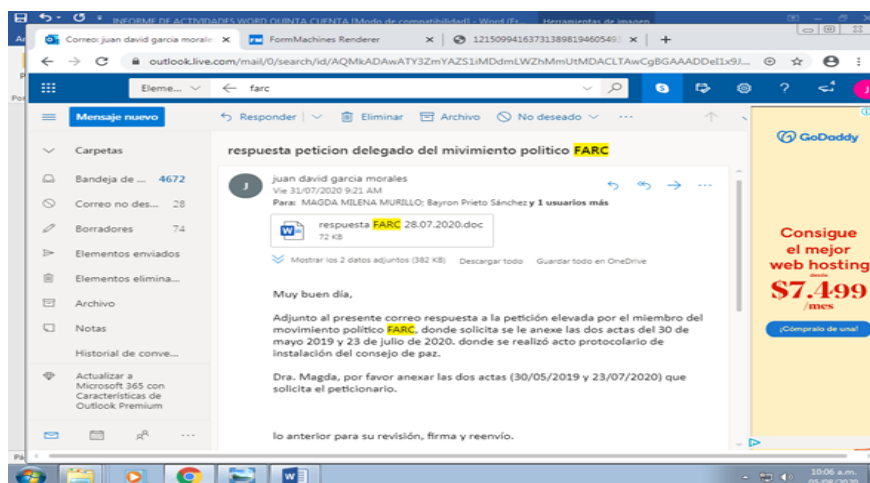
INFORME DE ACTIVIDADES WORD QUINTA CUENTA [Modo de compatibilidad] - Word (F... Herramientas de imagen

Correo: juan david garcia morale × FormMachines Renderer × 12150994163731389819460549... × +

outlook.live.com/mail/0/search/id/AQMkADAwATY3ZmYAZS1iMDdmLWZhMmUtMDACLTAwCgBGAAADDel1x9J...

Eleme... farc

Mensaje nuevo

Responder | Eliminar Archivo No deseado ···

Carpetas

Bandeja de ... 4672

Correo no des... 28

Borradores 74

Elementos enviados

Elementos elimina...

Archivo

Notas

Historial de conve...

Actualizar a Microsoft 365 con Características de Outlook Premium

respuesta peticion delegado del mivimiento politico FARC

J

juan david garcia morales
Vie 31/07/2020 9:21 AM
Para: MAGDA MILENA MURILLO; Bayron Prieto Sánchez y 1 usuarios más

respuesta FARC 28.07.2020.doc
72 KB

Mostrar los 2 datos adjuntos (382 KB) Descargar todo Guardar todo en OneDrive

Muy buen día,

Adjunto al presente correo respuesta a la petición elevada por el miembro del movimiento político FARC, donde solicita se le anexe las dos actas del 30 de mayo 2019 y 23 de julio de 2020. donde se realizó acto protocolario de instalación del consejo de paz.

Dra. Magda, por favor anexar las dos actas (30/05/2019 y 23/07/2020) que solicita el peticionario.

lo anterior para su revisión, firma y reenvío.

GoDaddy

Consigue el mejor web hosting
desde
$7.499
/mes

¡Cómpralo de una!

10:06 a.m.
05/08/2020